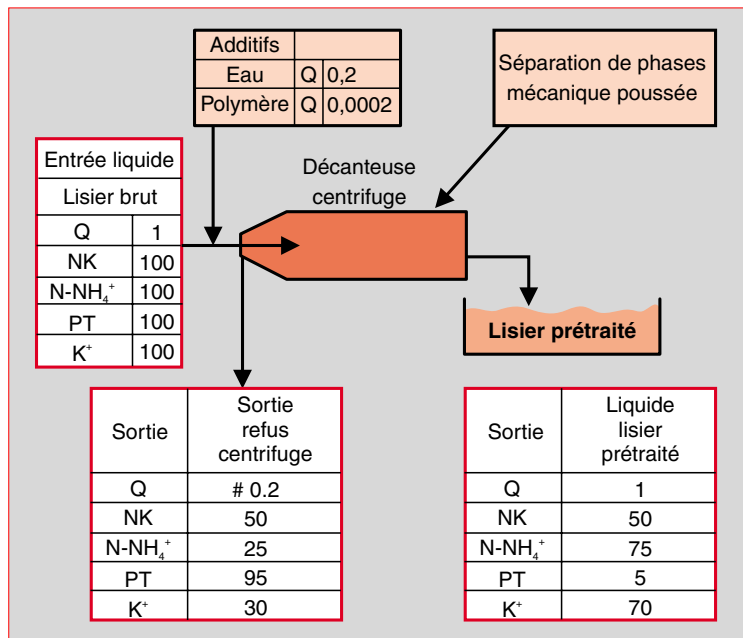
| Additifs | | |
|---|---|---|
| Eau | Q | 0,2 |
| Polymère | Q | 0,0002 |

Séparation de phases mécanique poussée

| Entrée liquide | |
|---|---|
| Lisier brut | |
| Q | 1 |
| NK | 100 |
| N-$NH_4^+$ | 100 |
| PT | 100 |
| $K^+$ | 100 |

Décanteuse centrifuge

Lisier prétraité

| Sortie | Sortie refus centrifuge |
|---|---|
| Q | # 0.2 |
| NK | 50 |
| N-$NH_4^+$ | 25 |
| PT | 95 |
| $K^+$ | 30 |

| Sortie | Liquide lisier prétraité |
|---|---|
| Q | 1 |
| NK | 50 |
| N-$NH_4^+$ | 75 |
| PT | 5 |
| $K^+$ | 70 |